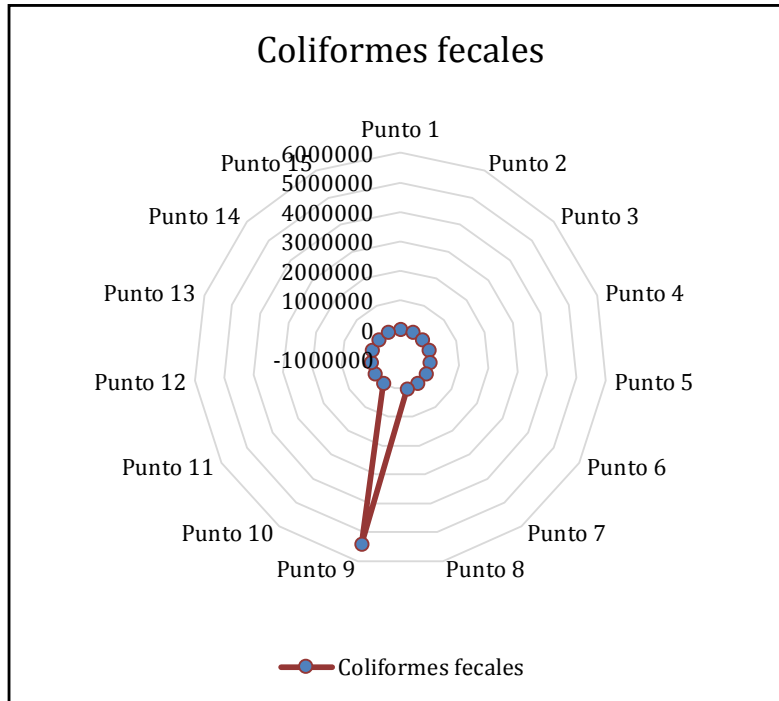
Coliformes fecales

Punto 1
Punto 2
Punto 3
Punto 4
Punto 5
Punto 6
Punto 7
Punto 8
Punto 9
Punto 10
Punto 11
Punto 12
Punto 13
Punto 14
Punto 15

6000000
5000000
4000000
3000000
2000000
1000000
0
-1000000

Coliformes fecales